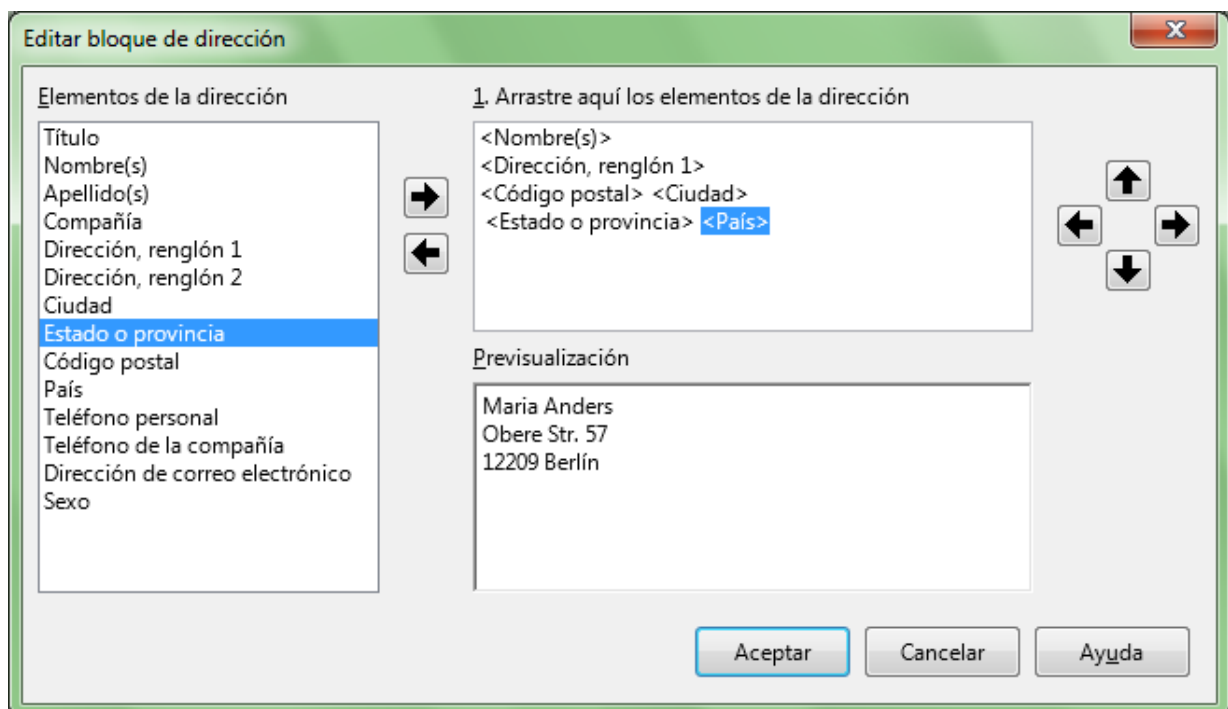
Editar bloque de dirección

Elementos de la dirección

Título
Nombre(s)
Apellido(s)
Compañía
Dirección, renglón 1
Dirección, renglón 2
Ciudad
Estado o provincia
Código postal
País
Teléfono personal
Teléfono de la compañía
Dirección de correo electrónico
Sexo

1. Arrastre aquí los elementos de la dirección

<Nombre(s)>
<Dirección, renglón 1>
<Código postal> <Ciudad>
<Estado o provincia> <País>

Previsualización

Maria Anders
Obere Str. 57
12209 Berlín

Aceptar
Cancelar
Ayuda